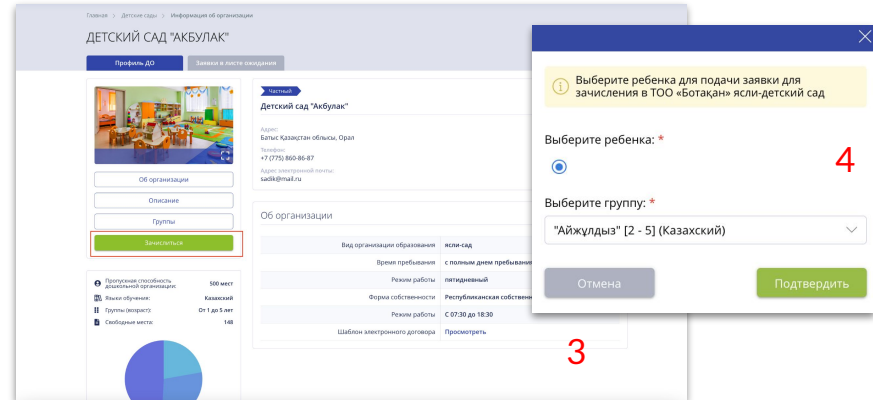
Главная > Детские сады > Информация об организации

ДЕТСКИЙ САД "АКБУЛАК"

Профиль ДО

Заявки в листе ожидания

Об организации

Описание

Группы

Зачислиться

Пропускная способность дошкольной организации: 500 мест

Языки обучения: Казахский

Группы (возраст): От 1 до 5 лет

Свободные места: 148

Частный

Детский сад "Акбулак"

Адрес:
Батыс Қазақстан облысы, Орал

Телефон:
+7 (775) 860-86-87

Адрес электронной почты:
sadik@mail.ru

Об организации

| | |
|---|---|
| Вид организации образования | ясли-сад |
| Время пребывания | с полным днем пребывания |
| Режим работы | пятидневный |
| Форма собственности | Республиканская собственн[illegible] |
| Режим работы | С 07:30 до 18:30 |
| Шаблон электронного договора | Просмотреть |

3

Выберите ребенка для подачи заявки для зачисления в ТОО «Ботақан» ясли-детский сад

Выберите ребенка: *

4

Выберите группу: *

"Айжұлдыз" [2 - 5] (Казахский)

Отмена

Подтвердить